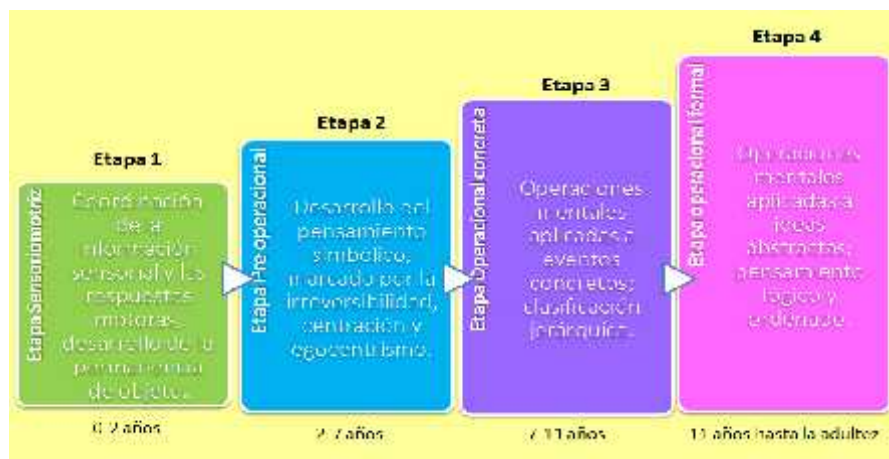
Etapa 1

Etapa Sensoriomotriz

Coordinación de la información sensorial y las respuestas motoras, desarrollo de la permanencia del objeto.

0-2 años

Etapa 2

Etapa Pre-operacional

Desarrollo del pensamiento simbólico, marcado por la irreversibilidad, centración y egocentrismo.

2-7 años

Etapa 3

Etapa Operacional concreta

Operaciones mentales aplicadas a eventos concretos; clasificación jerárquica.

7-11 años

Etapa 4

Etapa operacional formal

Operaciones mentales aplicadas a ideas abstractas; pensamiento lógico y ordenado.

11 años hasta la adultez